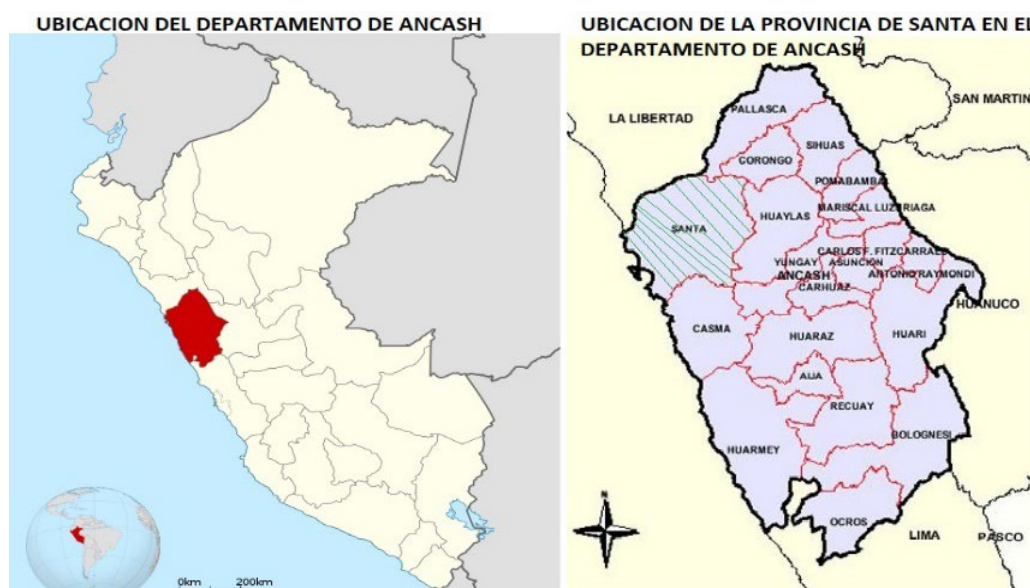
UBICACION DEL DEPARTAMENTO DE ANCASH

0km 200km

UBICACION DE LA PROVINCIA DE SANTA EN EL DEPARTAMENTO DE ANCASH

LA LIBERTAD
PALLASCA
SAN MARTIN
SIHUAS
CORONGO
POMABAMBA
MARISCAL LUZURIAGA
HUAYLAS
SANTA
CARLOS F. FITZCARRALD
YUNGAY
ASUNCION
ANCASH
ANTONIO RAYMONDI
CARHUAZ
HUANUCO
CASMA
HUARAZ
HUARI
AIJA
RECUAY
BOLOGNESI
HUARMEY
N
OCROS
LIMA
PASCO